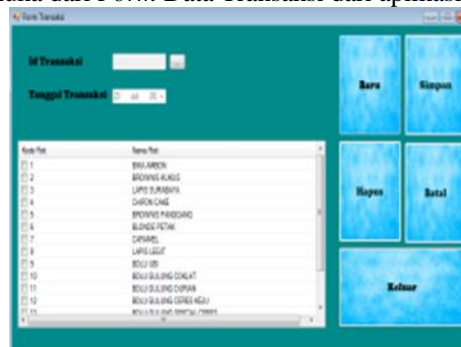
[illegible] dari Form Data Transaksi dari aplikasi

Form Transaksi

Id Transaksi

...

Tanggal Transaksi

| Kode Roti | Nama Roti |
|---|---|
| 1 | BIKA AMBON |
| 2 | BROWNIS KUKUS |
| 3 | LAPIS SURABAYA |
| 4 | CHIFON CAKE |
| 5 | BROWNIS PANGGANG |
| 6 | BLONDIS PETAK |
| 7 | CARAMEL |
| 8 | LAPIS LEGIT |
| 9 | BOLU UBI |
| 10 | BOLU GULUNG COKLAT |
| 11 | BOLU GULUNG DURIAN |
| 12 | BOLU GULUNG CERES KEJU |
| 13 | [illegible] |

Baru

Simpan

Hapus

Batal

Keluar